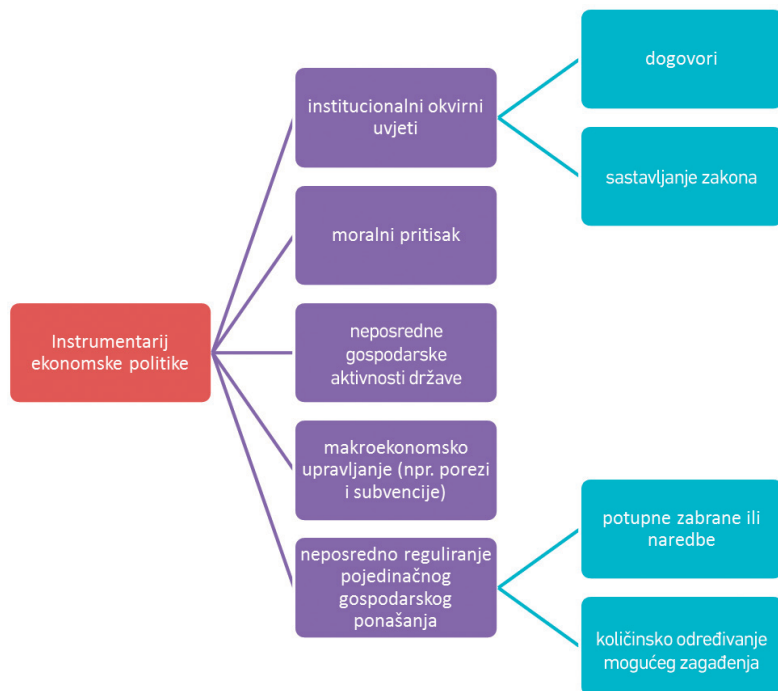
Instrumentarij ekonomske politike

institucionalni okvirni uvjeti

dogovori

sastavljanje zakona

moralni pritisak

neposredne gospodarske aktivnosti države

makroekonomsko upravljanje (npr. porezi i subvencije)

neposredno reguliranje pojedinačnog gospodarskog ponašanja

potupne zabrane ili naredbe

količinsko određivanje mogućeg zagađenja